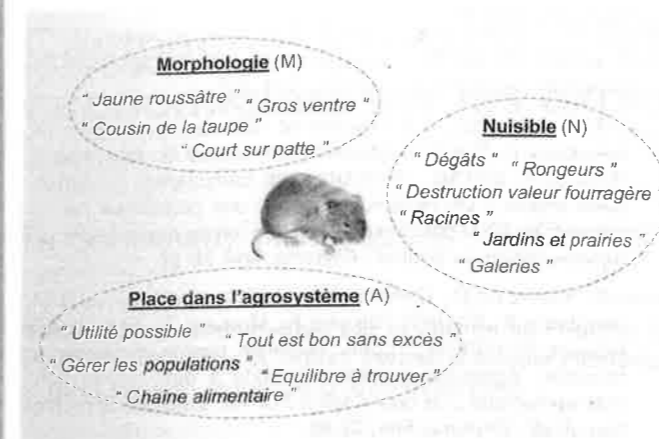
Morphologie (M)

" Jaune roussâtre " " Gros ventre "
" Cousin de la taupe "
" Court sur patte "

Nuisible (N)

" Dégâts " " Rongeurs "
" Destruction valeur fourragère "
" Racines "
" Jardins et prairies "
" Galeries "

Place dans l'agrosystème (A)

" Utilité possible " " Tout est bon sans excès "
" Gérer les populations " " Equilibre à trouver "
" Chaîne alimentaire "